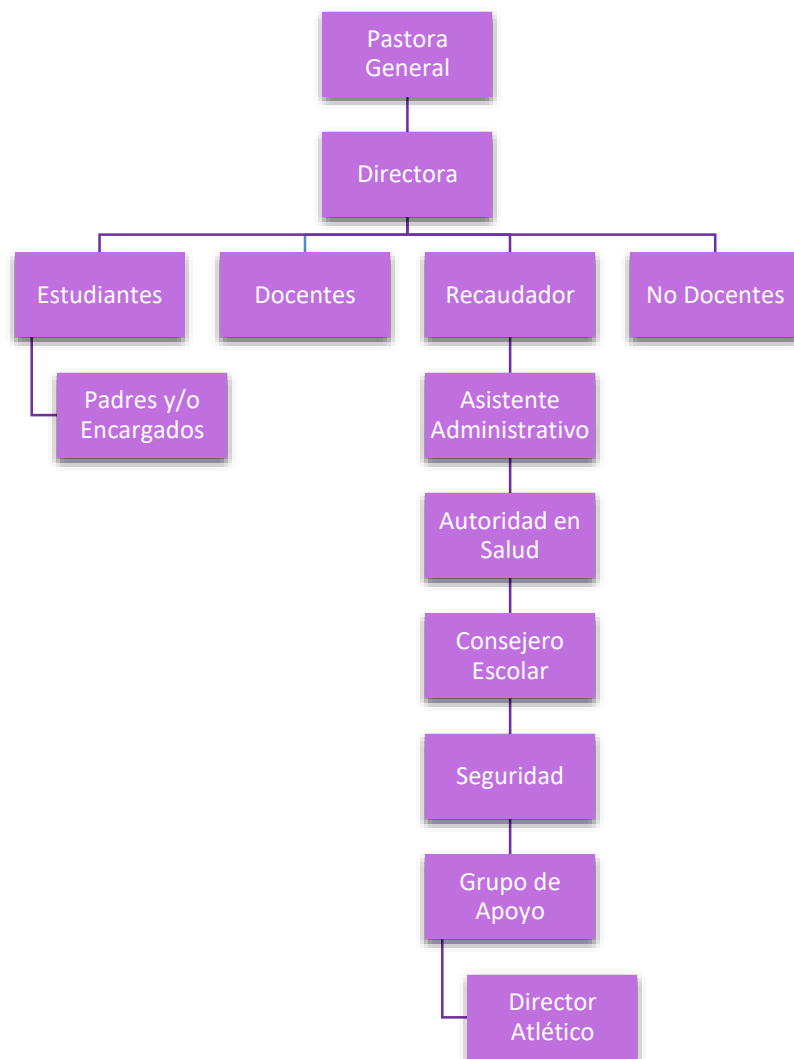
Pastora General

Directora

Estudiantes

Docentes

Recaudador

No Docentes

Padres y/o Encargados

Asistente Administrativo

Autoridad en Salud

Consejero Escolar

Seguridad

Grupo de Apoyo

Director Atlético